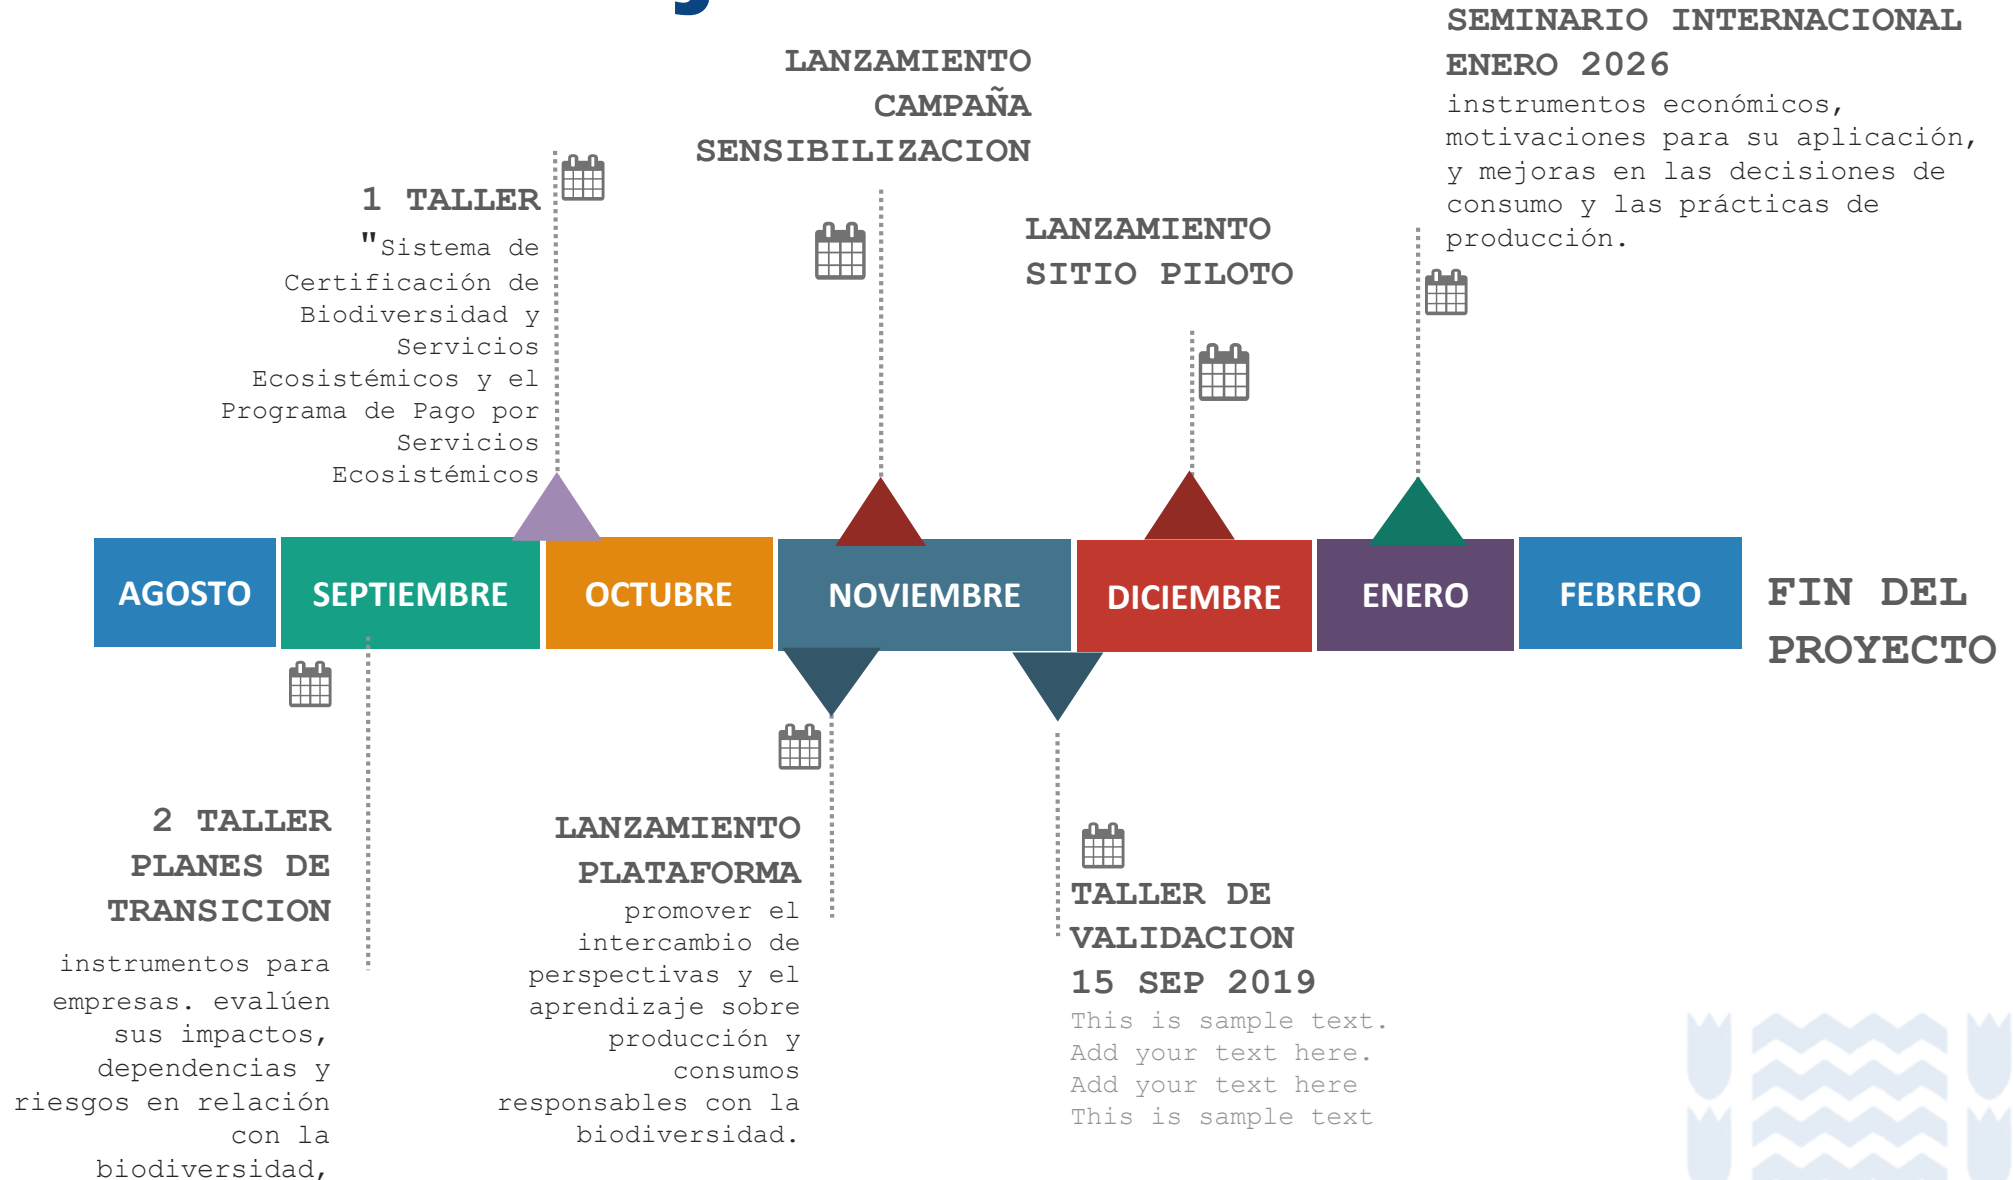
SEMINARIO INTERNACIONAL ENERO 2026
instrumentos económicos, motivaciones para su aplicación, y mejoras en las decisiones de consumo y las prácticas de producción.

LANZAMIENTO CAMPAÑA SENSIBILIZACION

1 TALLER
"Sistema de Certificación de Biodiversidad y Servicios Ecosistémicos y el Programa de Pago por Servicios Ecosistémicos

LANZAMIENTO SITIO PILOTO

AGOSTO
SEPTIEMBRE
OCTUBRE
NOVIEMBRE
DICIEMBRE
ENERO
FEBRERO

FIN DEL PROYECTO

2 TALLER PLANES DE TRANSICION
instrumentos para empresas. evalúen sus impactos, dependencias y riesgos en relación con la biodiversidad,

LANZAMIENTO PLATAFORMA
promover el intercambio de perspectivas y el aprendizaje sobre producción y consumos responsables con la biodiversidad.

TALLER DE VALIDACION
15 SEP 2019
This is sample text.
Add your text here.
Add your text here
This is sample text